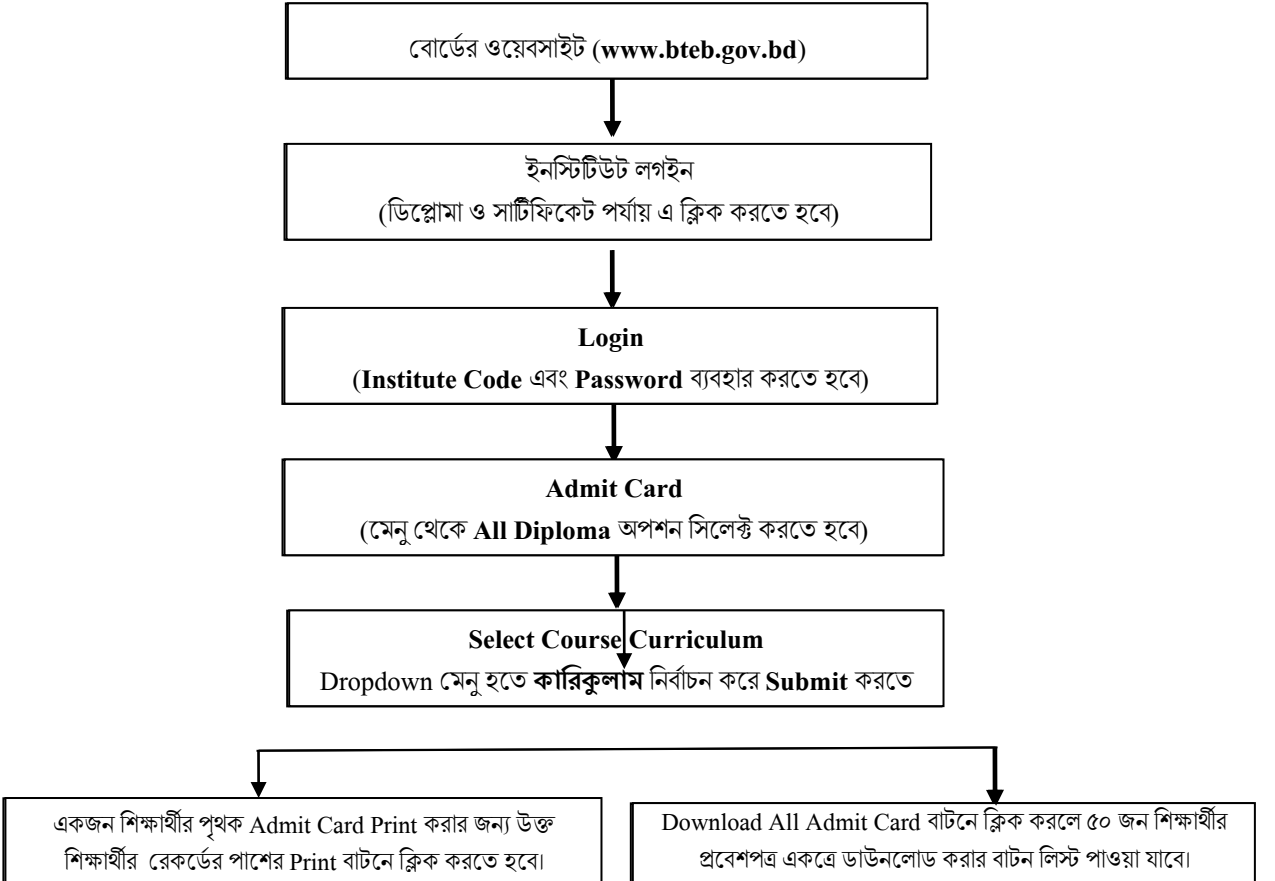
বোর্ডের ওয়েবসাইট (www.bteb.gov.bd)

ইনস্টিটিউট লগইন
(ডিপ্লোমা ও সার্টিফিকেট পর্যায় এ ক্লিক করতে হবে)

Login
(Institute Code এবং Password ব্যবহার করতে হবে)

Admit Card
(মেনু থেকে All Diploma অপশন সিলেক্ট করতে হবে)

Select Course Curriculum
Dropdown মেনু হতে কারিকুলাম নির্বাচন করে Submit করতে

একজন শিক্ষার্থীর পৃথক Admit Card Print করার জন্য উক্ত শিক্ষার্থীর রেকর্ডের পাশের Print বাটনে ক্লিক করতে হবে।

Download All Admit Card বাটনে ক্লিক করলে ৫০ জন শিক্ষার্থীর প্রবেশপত্র একত্রে ডাউনলোড করার বাটন লিস্ট পাওয়া যাবে।